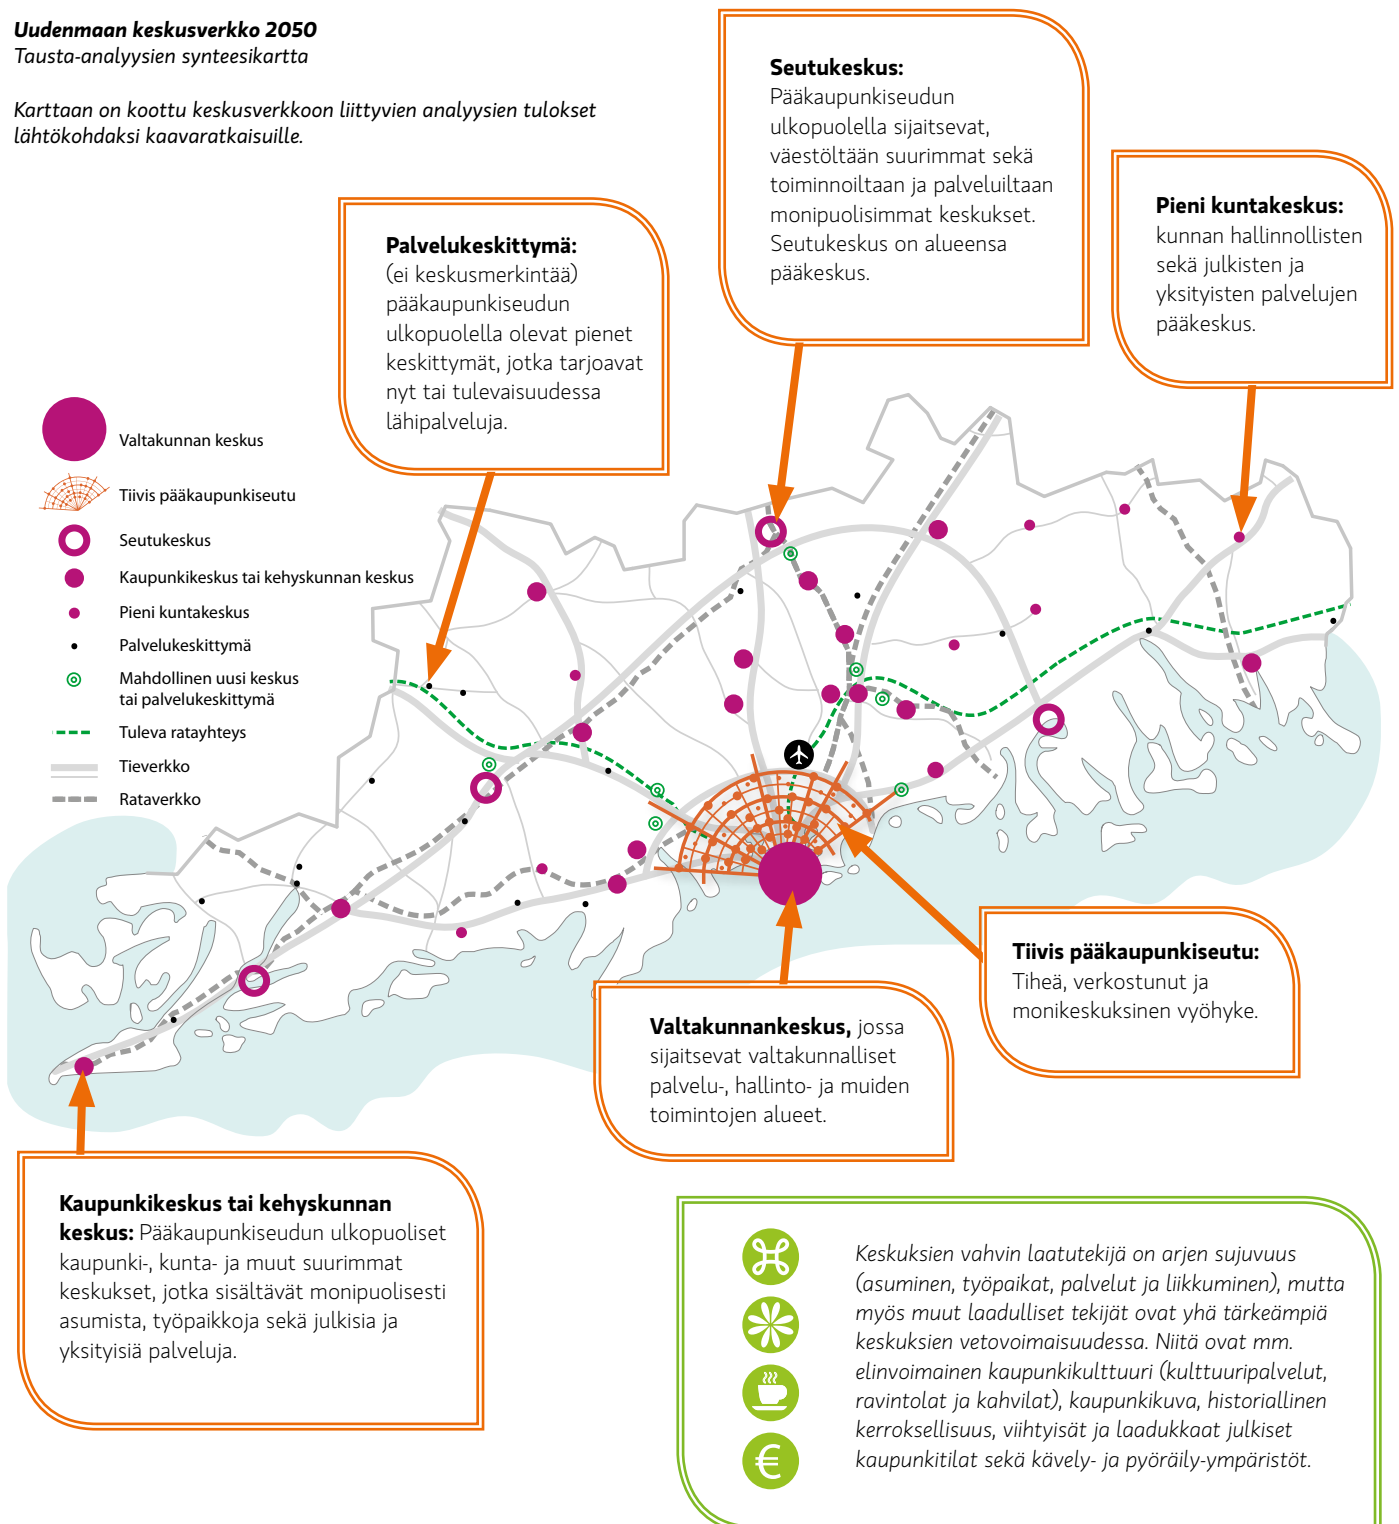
Uudenmaan keskusverkko 2050
Tausta-analyysien synteesikartta

Karttaan on koottu keskusverkkoon liittyvien analyysien tulokset lähtökohdaksi kaavaratkaisuille.

Seutukeskus: Pääkaupunkiseudun ulkopuolella sijaitsevat, väestöltään suurimmat sekä toiminnoiltaan ja palveluiltaan monipuolisimmat keskukset. Seutukeskus on alueensa pääkeskus.

Pieni kuntakeskus: kunnan hallinnollisten sekä julkisten ja yksityisten palvelujen pääkeskus.

Palvelukeskittymä: (ei keskusmerkintää) pääkaupunkiseudun ulkopuolella olevat pienet keskittymät, jotka tarjoavat nyt tai tulevaisuudessa lähipalveluja.

Valtakunnan keskus
Tiivis pääkaupunkiseutu
Seutukeskus
Kaupunkikeskus tai kehyskunnan keskus
Pieni kuntakeskus
Palvelukeskittymä
Mahdollinen uusi keskus tai palvelukeskittymä
Tuleva ratayhteys
Tieverkko
Rataverkko

Tiivis pääkaupunkiseutu: Tiheä, verkostunut ja monikeskuksinen vyöhyke.

Valtakunnankeskus, jossa sijaitsevat valtakunnalliset palvelu-, hallinto- ja muiden toimintojen alueet.

Kaupunkikeskus tai kehyskunnan keskus: Pääkaupunkiseudun ulkopuoliset kaupunki-, kunta- ja muut suurimmat keskukset, jotka sisältävät monipuolisesti asumista, työpaikkoja sekä julkisia ja yksityisiä palveluja.

Keskuksien vahvin laatutekijä on arjen sujuvuus (asuminen, työpaikat, palvelut ja liikkuminen), mutta myös muut laadulliset tekijät ovat yhä tärkeämpiä keskuksien vetovoimaisuudessa. Niitä ovat mm. elinvoimainen kaupunkikulttuuri (kulttuuripalvelut, ravintolat ja kahvilat), kaupunkikuva, historiallinen kerroksellisuus, viihtyisät ja laadukkaat julkiset kaupunkitilat sekä kävely- ja pyöräily-ympäristöt.